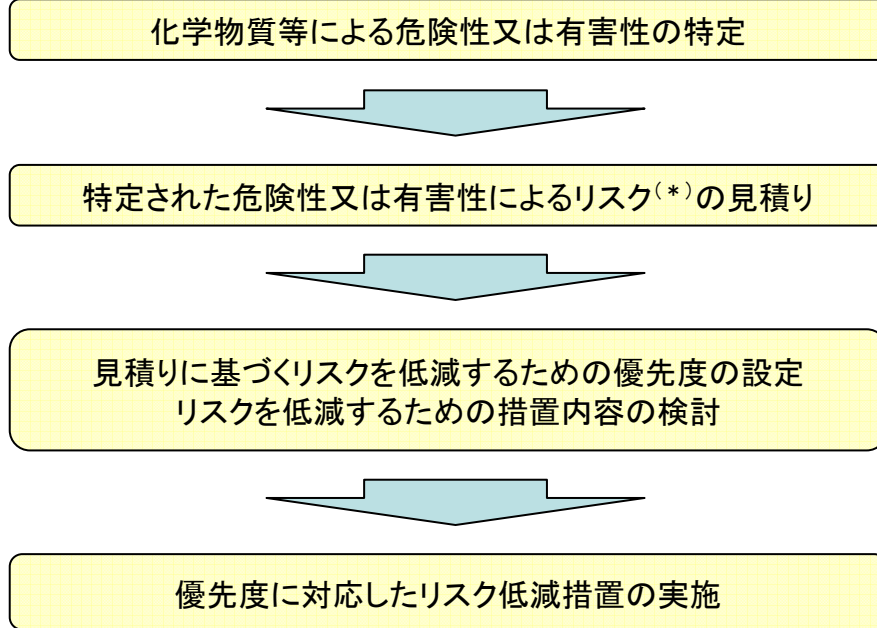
化学物質等による危険性又は有害性の特定

特定された危険性又は有害性によるリスク$^{(*)}$の見積り

見積りに基づくリスクを低減するための優先度の設定
リスクを低減するための措置内容の検討

優先度に対応したリスク低減措置の実施